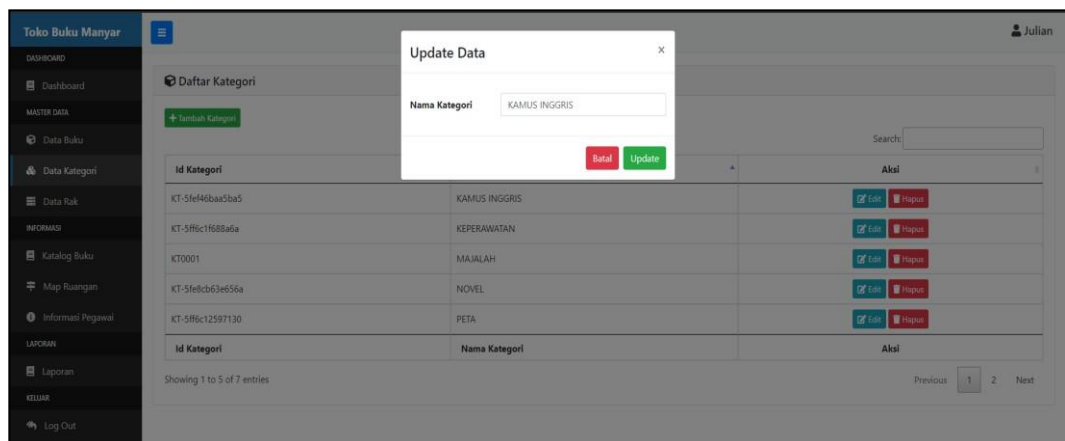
Toko Buku Manyar

DASHBOARD

Dashboard

MASTER DATA

Data Buku

Data Kategori

Data Rak

INFORMASI

Katalog Buku

Map Ruangan

Informasi Pegawai

LAPORAN

Laporan

KELUAR

Log Out

Julian

Daftar Kategori

+ Tambah Kategori

Search:

| Id Kategori | Nama Kategori | Aksi |
|---|---|---|
| KT-5fef46baa5ba5 | KAMUS INGGRIS | Edit Hapus |
| KT-5ff6c1f688a6a | KEPERAWATAN | Edit Hapus |
| KT0001 | MAJALAH | Edit Hapus |
| KT-5fe8cb63e656a | NOVEL | Edit Hapus |
| KT-5ff6c12597130 | PETA | Edit Hapus |
| Id Kategori | Nama Kategori | Aksi |

Showing 1 to 5 of 7 entries

Previous 1 2 Next

Update Data ×

Nama Kategori KAMUS INGGRIS

Batal Update